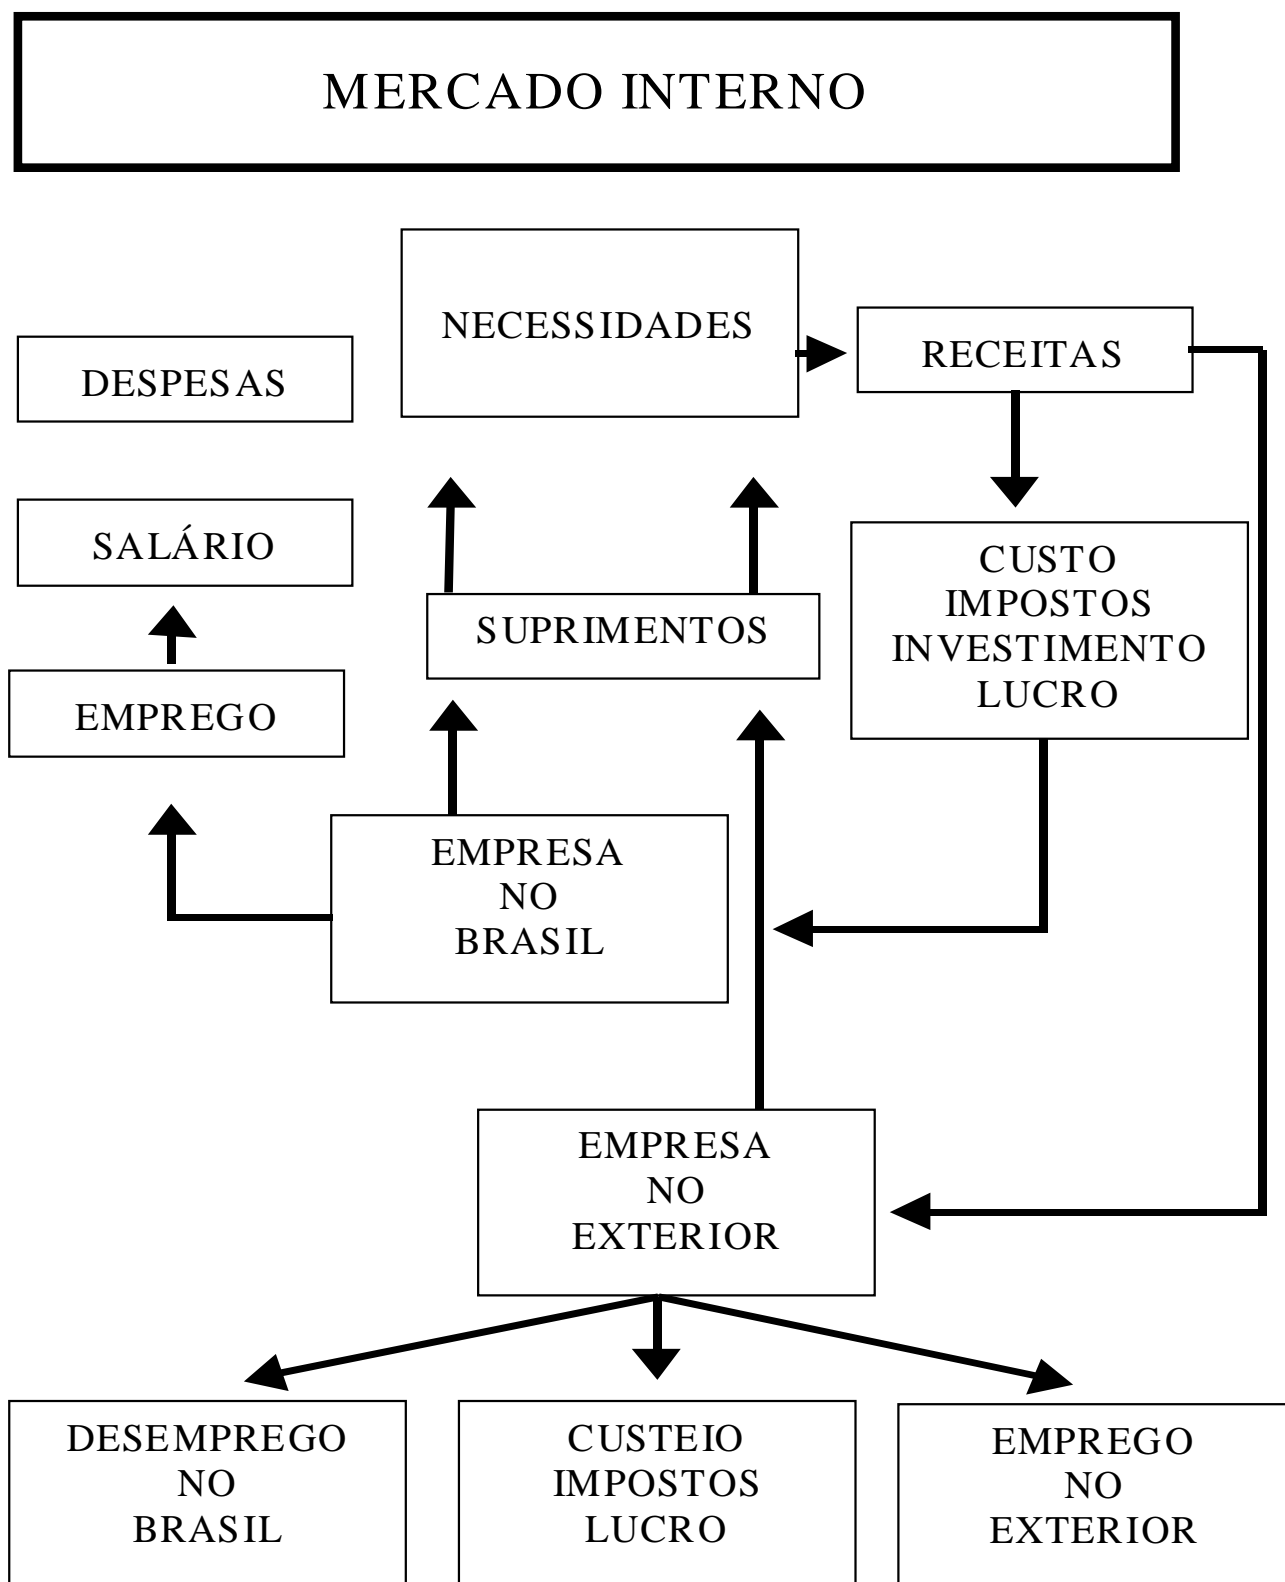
MERCADO INTERNO

NECESSIDADES

RECEITAS

DESPESAS

SALÁRIO

SUPRIMENTOS

CUSTO
IMPOSTOS
INVESTIMENTO
LUCRO

EMPREGO

EMPRESA
NO
BRASIL

EMPRESA
NO
EXTERIOR

DESEMPREGO
NO
BRASIL

CUSTEIO
IMPOSTOS
LUCRO

EMPREGO
NO
EXTERIOR